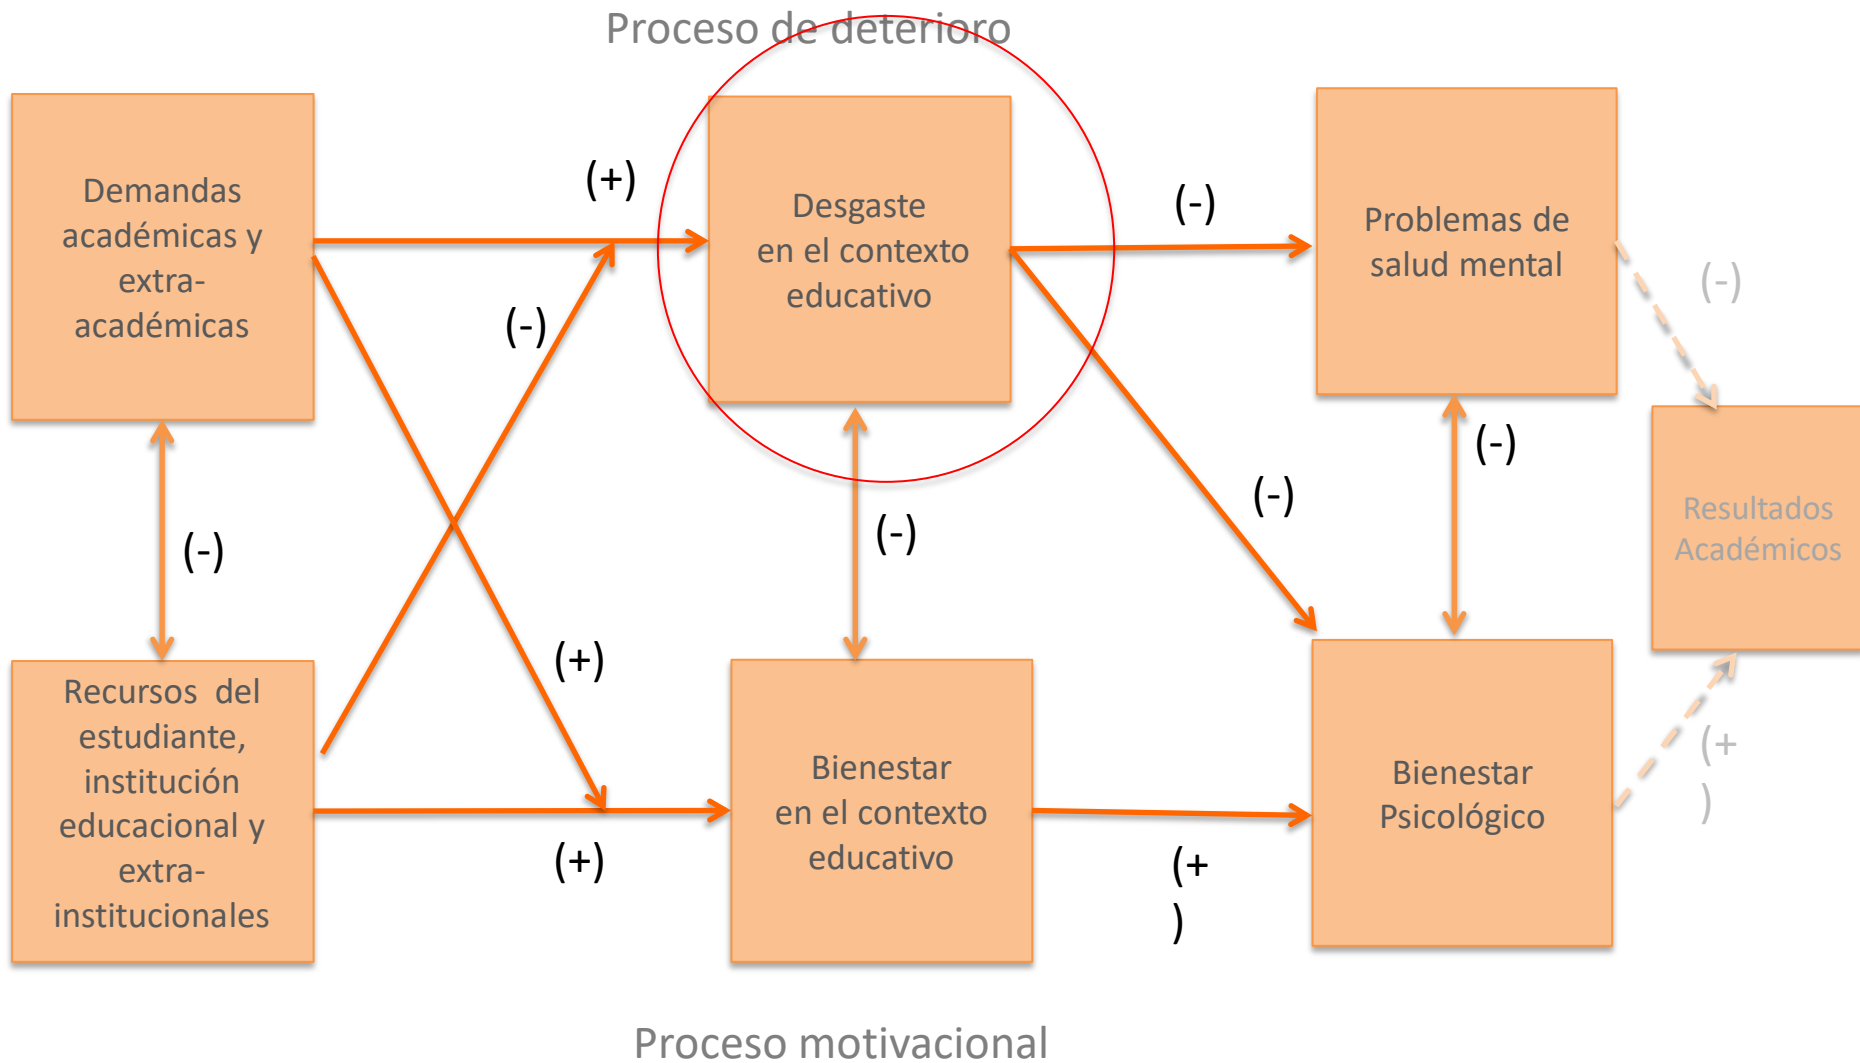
Proceso de deterioro

Demandas académicas y extra-académicas

(+)

Desgaste en el contexto educativo

(-)

Problemas de salud mental

(-)

(-)

(-)

Resultados Académicos

(-)

(-)

(+)

Recursos del estudiante, institución educacional y extra-institucionales

Bienestar en el contexto educativo

Bienestar Psicológico

(+)

(+)

(+ )

Proceso motivacional